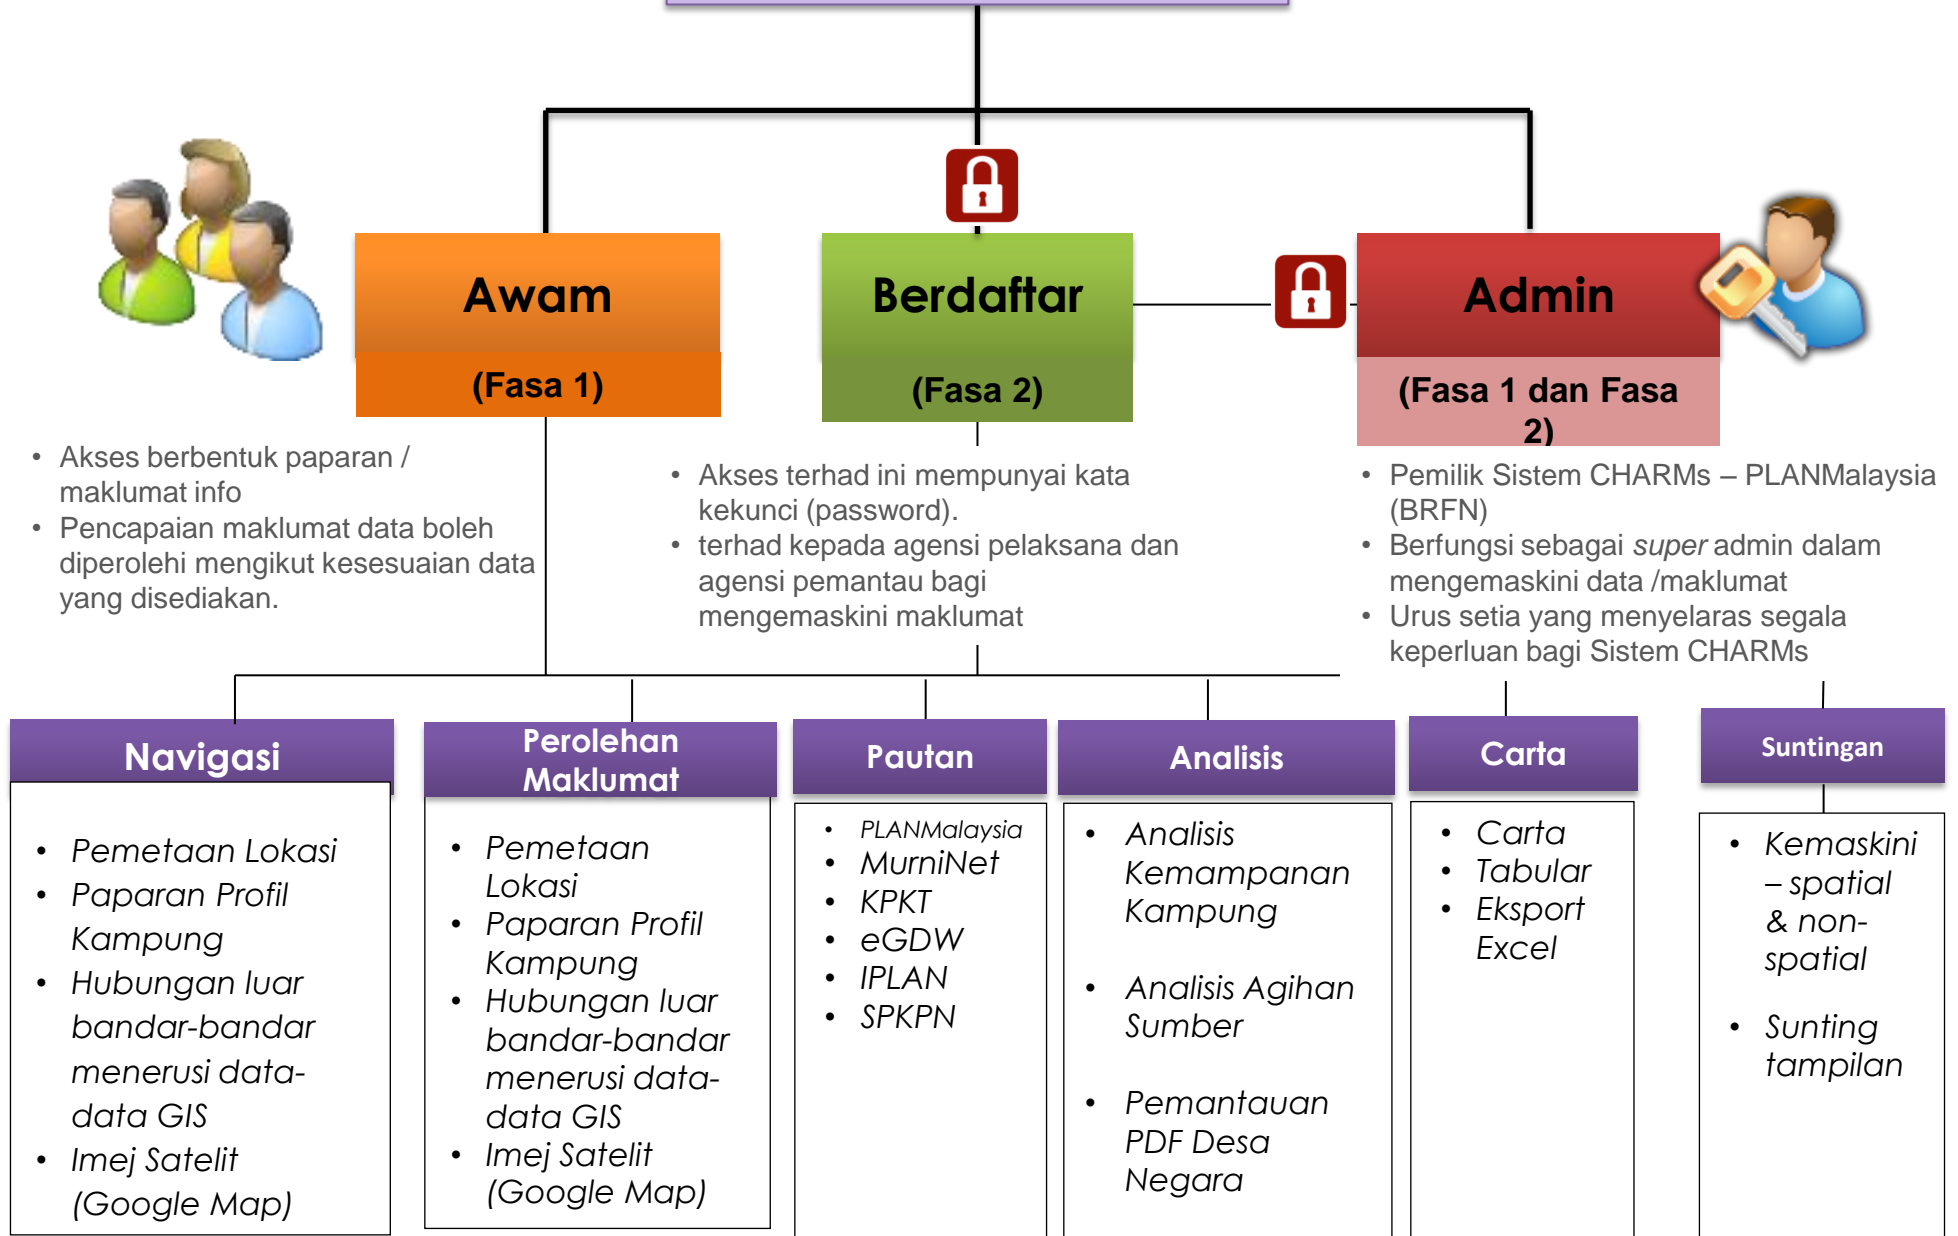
Awam

(Fasa 1)

Berdaftar

(Fasa 2)

Admin

(Fasa 1 dan Fasa 2)

- Akses berbentuk paparan / maklumat info
- Pencapaian maklumat data boleh diperolehi mengikut kesesuaian data yang disediakan.

- Akses terhad ini mempunyai kata kekunci (password).
- terhad kepada agensi pelaksana dan agensi pemantau bagi mengemaskini maklumat

- Pemilik Sistem CHARMs – PLANMalaysia (BRFN)
- Berfungsi sebagai *super* admin dalam mengemaskini data /maklumat
- Urus setia yang menyelaras segala keperluan bagi Sistem CHARMs

Navigasi

- *Pemetaan Lokasi*
- *Paparan Profil Kampung*
- *Hubungan luar bandar-bandar menerusi data-data GIS*
- *Imej Satelit (Google Map)*

Perolehan Maklumat

- *Pemetaan Lokasi*
- *Paparan Profil Kampung*
- *Hubungan luar bandar-bandar menerusi data-data GIS*
- *Imej Satelit (Google Map)*

Pautan

- *PLANMalaysia*
- *MurniNet*
- *KPKT*
- *eGDW*
- *IPLAN*
- *SPKPN*

Analisis

- *Analisis Kemampanan Kampung*
- *Analisis Agihan Sumber*
- *Pemantauan PDF Desa Negara*

Carta

- *Carta*
- *Tabular*
- *Eksport Excel*

Suntingan

- *Kemaskini – spatial & non-spatial*
- *Sunting tampilan*